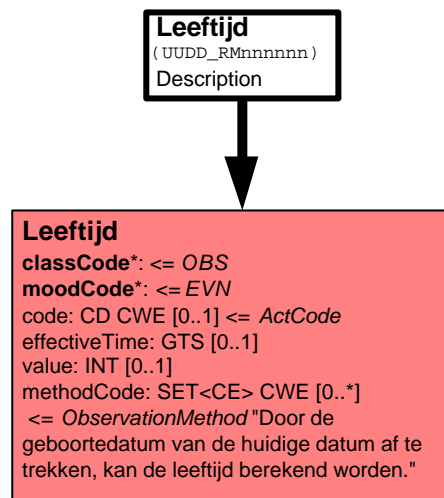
Leeftijd
(UUDD_RMnnnnnn)
Description

Leeftijd
classCode*: <= OBS
moodCode*: <= EVN
code: CD CWE [0..1] <= ActCode
effectiveTime: GTS [0..1]
value: INT [0..1]
methodCode: SET<CE> CWE [0..*] <= ObservationMethod "Door de geboortedatum van de huidige datum af te trekken, kan de leeftijd berekend worden."